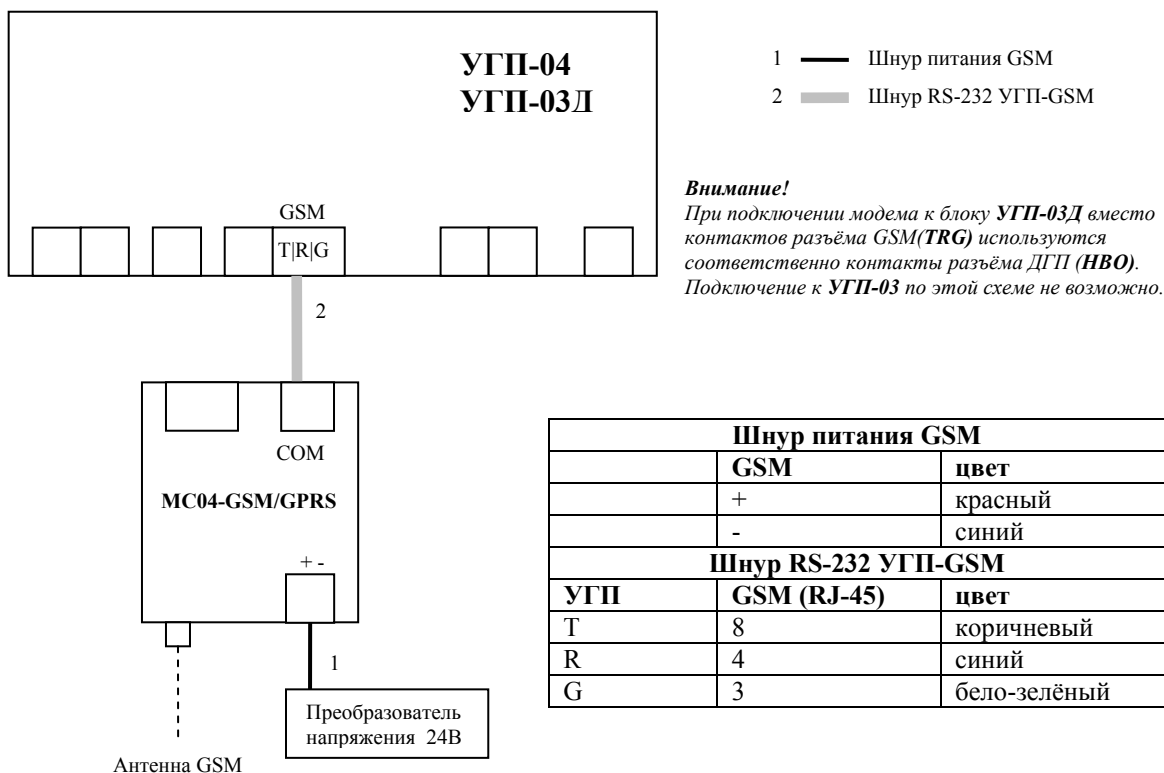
УГП-04
УГП-03Д

GSM
T|R|G

2

COM

MC04-GSM/GPRS

+ -

1

Преобразователь напряжения 24В

Антенна GSM

1 Шнур питания GSM
2 Шнур RS-232 УГП-GSM

***Внимание!***
*При подключении модема к блоку **УГП-03Д** вместо контактов разъёма GSM(**TRG**) используются соответственно контакты разъёма ДГП (**НВО**). Подключение к **УГП-03** по этой схеме не возможно.*

| Шнур питания GSM | | |
|---|---|---|
| | GSM | цвет |
| | + | красный |
| | - | синий |
| Шнур RS-232 УГП-GSM | | |
| УГП | GSM (RJ-45) | цвет |
| T | 8 | коричневый |
| R | 4 | синий |
| G | 3 | бело-зелёный |